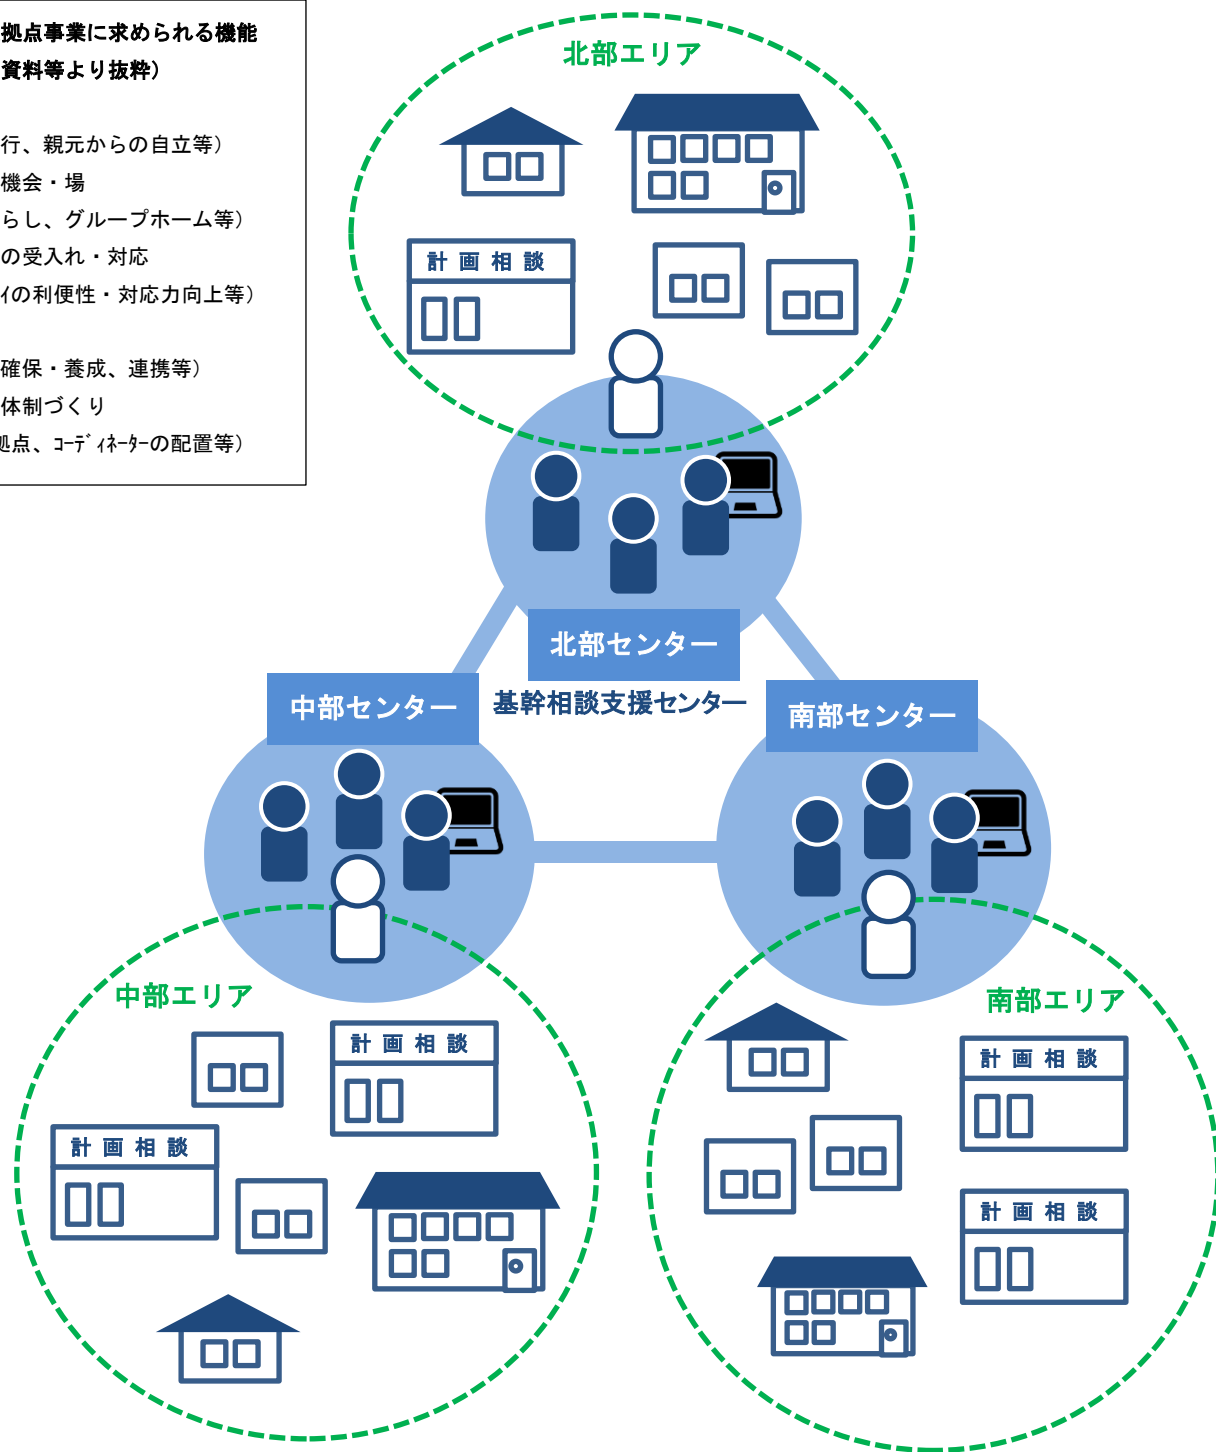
拠点事業に求められる機能
資料等より抜粋）

行、親元からの自立等）
機会・場
らし、グループホーム等）
の受入れ・対応
ｲの利便性・対応力向上等）

確保・養成、連携等）
体制づくり
拠点、ｺｰﾃﾞｨﾈｰﾀｰの配置等）

北部エリア

計 画 相 談

北部センター

基幹相談支援センター

中部センター

南部センター

中部エリア

計 画 相 談

計 画 相 談

南部エリア

計 画 相 談

計 画 相 談